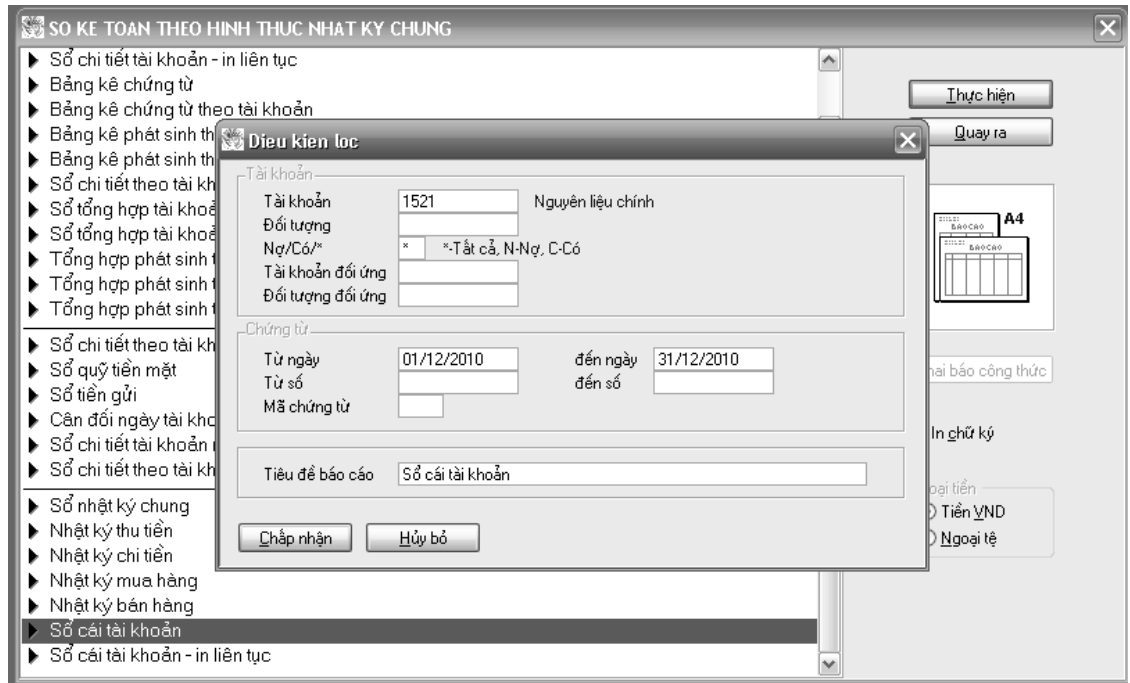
SO KE TOAN THEO HINH THUC NHAT KY CHUNG

Sổ chi tiết tài khoản - in liên tục
Bảng kê chứng từ
Bảng kê chứng từ theo tài khoản
Bảng kê phát sinh th
Bảng kê phát sinh th
Sổ chi tiết theo tài kh
Sổ tổng hợp tài khoả
Sổ tổng hợp tài khoả
Tổng hợp phát sinh
Tổng hợp phát sinh
Tổng hợp phát sinh
Sổ chi tiết theo tài kh
Sổ quỹ tiền mặt
Sổ tiền gửi
Cân đối ngày tài kho
Sổ chi tiết tài khoản
Sổ chi tiết theo tài kh
Sổ nhật ký chung
Nhật ký thu tiền
Nhật ký chi tiền
Nhật ký mua hàng
Nhật ký bán hàng
Sổ cái tài khoản
Sổ cái tài khoản - in liên tục

Thực hiện
Quay ra
A4
BAOCAO
BAOCAO
hai báo công thức
In chữ ký
oại tiền
Tiền VND
Ngoại tệ

Dieu kien loc

Tài khoản
Tài khoản 1521 Nguyên liệu chính
Đối tượng
Nợ/Có/* * *-Tất cả, N-Nợ, C-Có
Tài khoản đối ứng
Đối tượng đối ứng

Chứng từ
Từ ngày 01/12/2010 đến ngày 31/12/2010
Từ số đến số
Mã chứng từ

Tiêu đề báo cáo Sổ cái tài khoản

Chấp nhận
Hủy bỏ